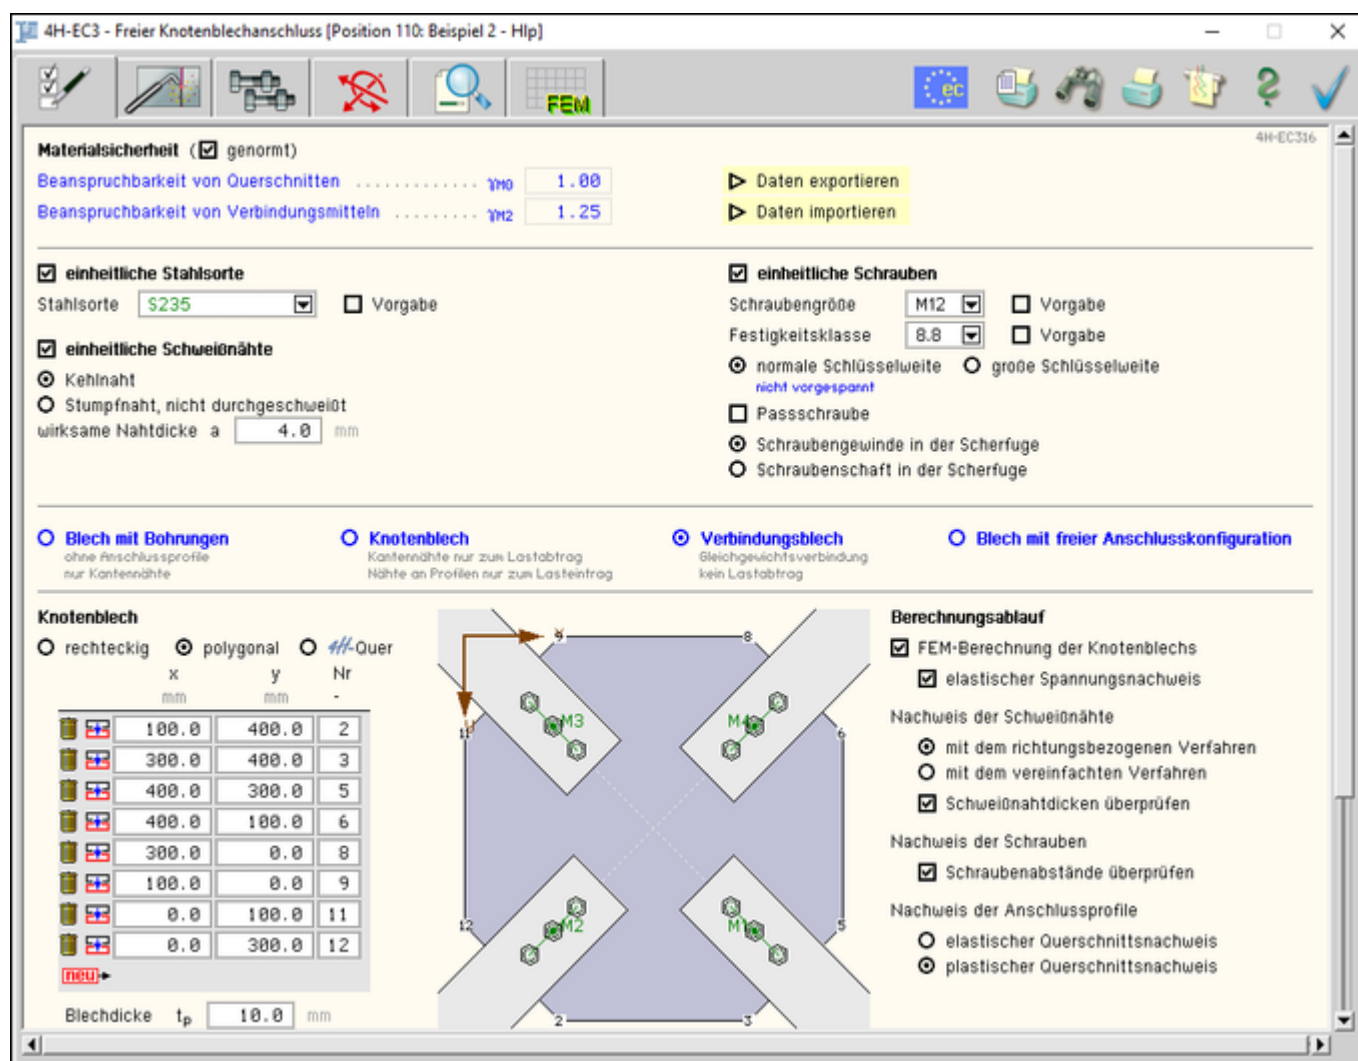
4H-EC3 - Freier Knotenblechanschluss [Position 110: Beispiel 2 - Hlp]

FEM

ec

4H-EC316

Materialsicherheit (☑ genormt)
Beanspruchbarkeit von Querschnitten .............. $\gamma_{M0}$ 1.00
Beanspruchbarkeit von Verbindungsmitteln .......... $\gamma_{M2}$ 1.25

Daten exportieren
Daten importieren

☑ einheitliche Stahlsorte
Stahlsorte S235 ☐ Vorgabe

☑ einheitliche Schweißnähte
Kehlnaht
Stumpfnaht, nicht durchgeschweißt
wirksame Nahtdicke a 4.0 mm

☑ einheitliche Schrauben
Schraubengröße M12 ☐ Vorgabe
Festigkeitsklasse 8.8 ☐ Vorgabe
normale Schlüsselweite grosse Schlüsselweite
nicht vorgespannt
☐ Passschraube
Schraubengewinde in der Scherfuge
Schraubenschaft in der Scherfuge

Blech mit Bohrungen
ohne Anschlussprofile
nur Kantennähte

Knotenblech
Kantennähte nur zum Lastabtrag
Nähte an Profilen nur zum Lasteintrag

Verbindungsblech
Gleichgewichtsverbindung
kein Lastabtrag

Blech mit freier Anschlusskonfiguration

Knotenblech
rechteckig polygonal Quer

| x mm | y mm | Nr - |
|---|---|---|
| 100.0 | 400.0 | 2 |
| 300.0 | 400.0 | 3 |
| 400.0 | 300.0 | 5 |
| 400.0 | 100.0 | 6 |
| 300.0 | 0.0 | 8 |
| 100.0 | 0.0 | 9 |
| 0.0 | 100.0 | 11 |
| 0.0 | 300.0 | 12 |

neu

Blechdicke $t_p$ 10.0 mm

y
8
x
11
M3
M4
6
12
M2
M1
5
2
3

Berechnungsablauf
☑ FEM-Berechnung der Knotenblechs
☑ elastischer Spannungsnachweis
Nachweis der Schweißnähte
mit dem richtungsbezogenen Verfahren
mit dem vereinfachten Verfahren
☑ Schweißnahtdicken überprüfen
Nachweis der Schrauben
☑ Schraubenabstände überprüfen
Nachweis der Anschlussprofile
elastischer Querschnittsnachweis
plastischer Querschnittsnachweis